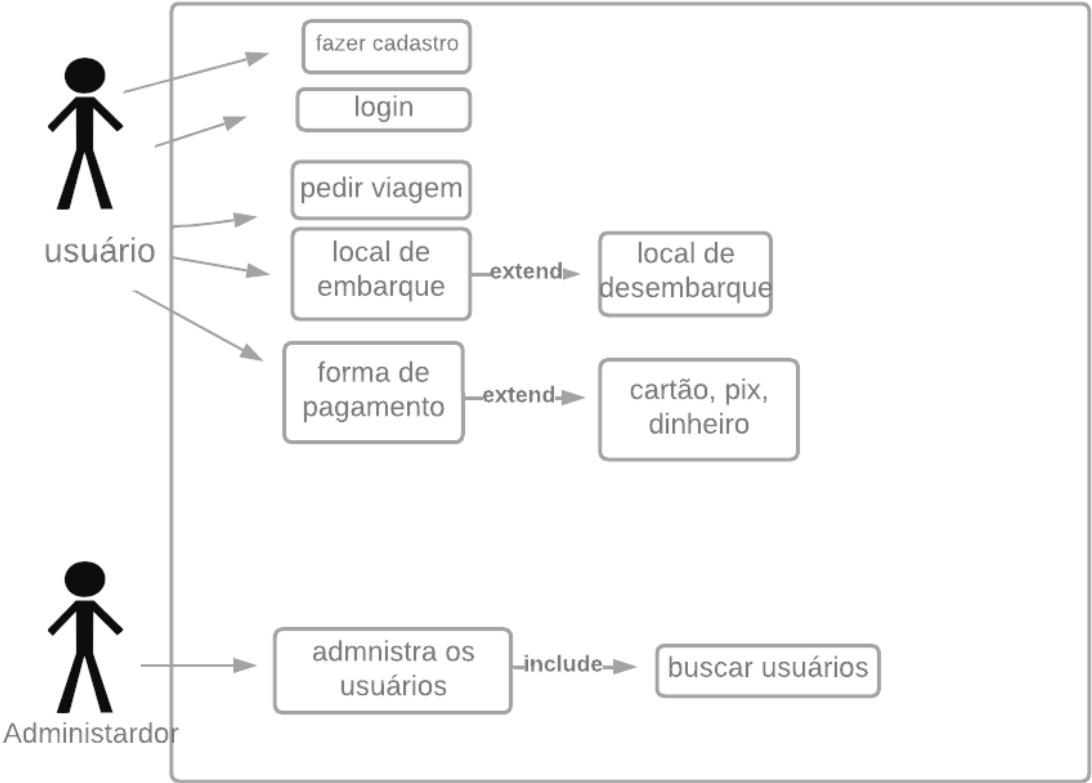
usuário

fazer cadastro

login

pedir viagem

local de embarque

extend

local de desembarque

forma de pagamento

extend

cartão, pix, dinheiro

Administardor

admnistra os usuários

include

buscar usuários